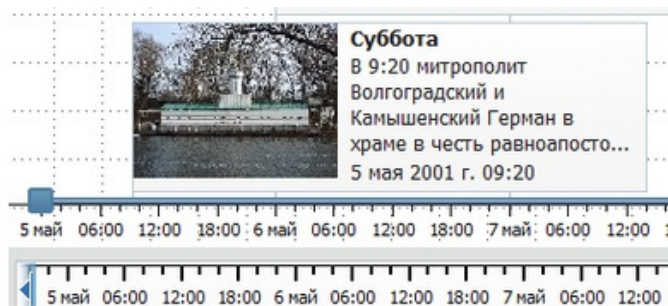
Суббота
В 9:20 митрополит Волгоградский и Камышенский Герман в храме в честь равноапосто...
5 мая 2001 г. 09:20

5 май 06:00 12:00 18:00 6 май 06:00 12:00 18:00 7 май 06:00 12:00

5 май 06:00 12:00 18:00 6 май 06:00 12:00 18:00 7 май 06:00 12:00